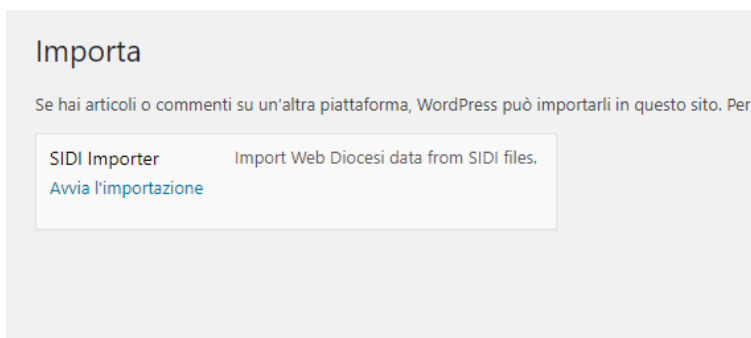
Importa

Se hai articoli o commenti su un'altra piattaforma, WordPress può importarli in questo sito. Per

| SIDI Importer<br>Avvia l'importazione | Import Web Diocesi data from SIDI files. |
|---|---|